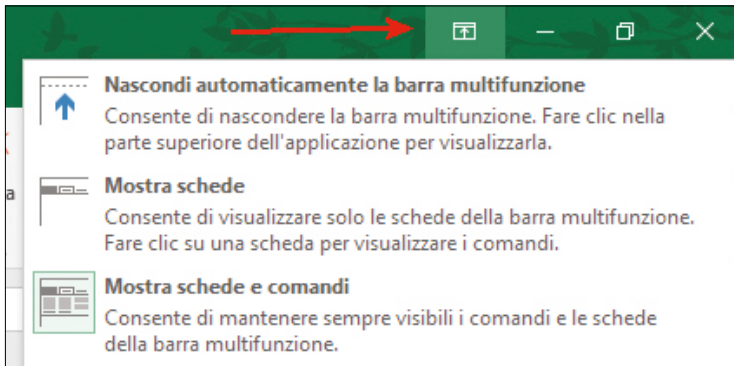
Nascondi automaticamente la barra multifunzione
Consente di nascondere la barra multifunzione. Fare clic nella parte superiore dell'applicazione per visualizzarla.

Mostra schede
Consente di visualizzare solo le schede della barra multifunzione. Fare clic su una scheda per visualizzare i comandi.

Mostra schede e comandi
Consente di mantenere sempre visibili i comandi e le schede della barra multifunzione.